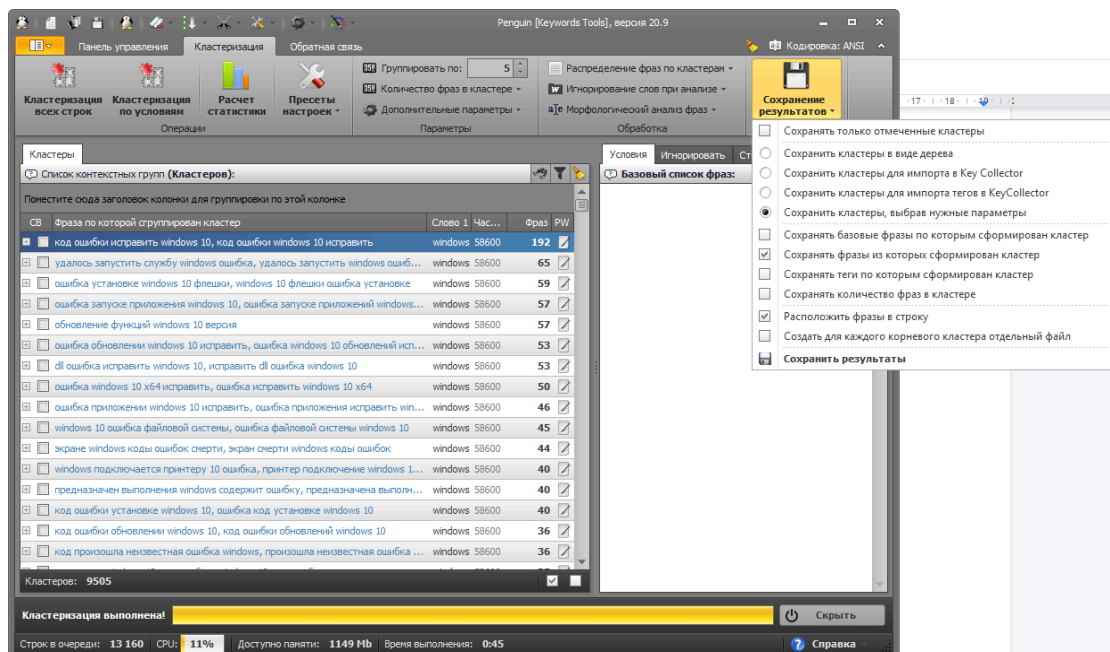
Penguin [Keywords Tools], версия 20.9

Панель управления | Кластеризация | Обратная связь

Кодировка: ANSI

Кластеризация всех строк | Кластеризация по условиям | Расчет статистики | Пресеты настроек

Операции

Группировать по: 5

Количество фраз в кластере

Дополнительные параметры

Параметры

Распределение фраз по кластерам

Игнорирование слов при анализе

Морфологический анализ фраз

Обработка

Сохранение результатов

Кластеры

Список контекстных групп (Кластеров):

Поместите сюда заголовок колонки для группировки по этой колонке

| CB | Фраза по которой сгруппирован кластер | Слово 1 | Час... | Фраз | PW |
|---|---|---|---|---|---|
| | код ошибки исправить windows 10, код ошибки windows 10 исправить | windows | 58600 | 192 | |
| | удалось запустить службу windows ошибка, удалось запустить windows ошиб... | windows | 58600 | 65 | |
| | ошибка установке windows 10 флешки, windows 10 флешки ошибка установке | windows | 58600 | 60 | |
| | ошибка запуске приложения windows 10, ошибка запуске приложений windows... | windows | 58600 | 57 | |
| | обновление функций windows 10 версия | windows | 58600 | 57 | |
| | ошибка обновлении windows 10 исправить, ошибка windows 10 обновлений исп... | windows | 58600 | 53 | |
| | dll ошибка исправить windows 10, исправить dll ошибка windows 10 | windows | 58600 | 53 | |
| | ошибка windows 10 x64 исправить, ошибка исправить windows 10 x64 | windows | 58600 | 50 | |
| | ошибка приложении windows 10 исправить, ошибка приложения исправить win... | windows | 58600 | 46 | |
| | windows 10 ошибка файловой системы, ошибка файловой системы windows 10 | windows | 58600 | 45 | |
| | экране windows коды ошибок смерти, экран смерти windows коды ошибок | windows | 58600 | 44 | |
| | windows подключается принтеру 10 ошибка, принтер подключение windows 1... | windows | 58600 | 40 | |
| | предназначен выполнения windows содержит ошибку, предназначена выполн... | windows | 58600 | 40 | |
| | код ошибки установке windows 10, ошибка код установке windows 10 | windows | 58600 | 40 | |
| | код ошибки обновлении windows 10, код ошибки обновлений windows 10 | windows | 58600 | 36 | |
| | код произошла неизвестная ошибка windows, произошла неизвестная ошибка ... | windows | 58600 | 36 | |

Кластеров: 9505

Условия | Игнорировать | Ст

Базовый список фраз:

Сохранять только отмеченные кластеры
Сохранить кластеры в виде дерева
Сохранить кластеры для импорта в Key Collector
Сохранить кластеры для импорта тегов в KeyCollector
Сохранить кластеры, выбрав нужные параметры
Сохранять базовые фразы по которым сформирован кластер
Сохранять фразы из которых сформирован кластер
Сохранять теги по которым сформирован кластер
Сохранять количество фраз в кластере
Расположить фразы в строку
Создать для каждого корневого кластера отдельный файл
Сохранить результаты

17 · 18 · 19

Кластеризация выполнена!

Скрыть

Строк в очереди: 13 160 | CPU: 11% | Доступно памяти: 1149 Mb | Время выполнения: 0:45 | Справка